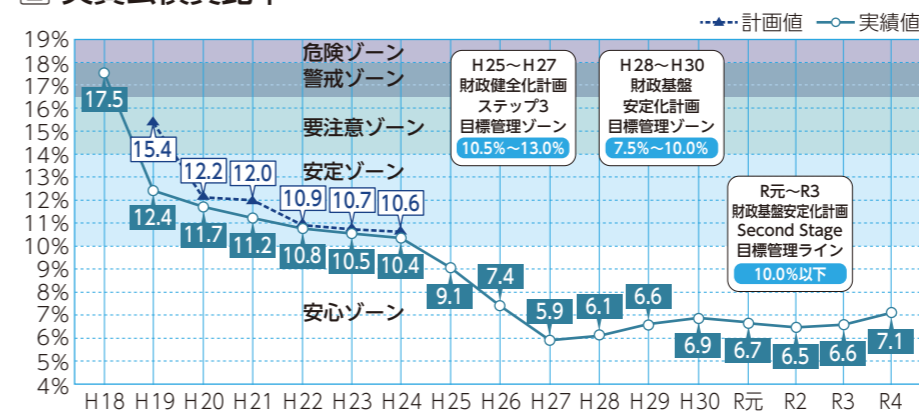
計画値　実績値

19%
18%
17%
16%
15%
14%
13%
12%
11%
10%
9%
8%
7%
6%
5%
4%

危険ゾーン
警戒ゾーン
要注意ゾーン
安定ゾーン
安心ゾーン

H25～H27
財政健全化計画
ステップ3
目標管理ゾーン
10.5%～13.0%

H28～H30
財政基盤
安定化計画
目標管理ゾーン
7.5%～10.0%

R元～R3
財政基盤安定化計画
Second Stage
目標管理ライン
10.0%以下

17.5
15.4
12.4
12.2
11.7
12.0
11.2
10.9
10.8
10.7
10.5
10.6
10.4
9.1
7.4
5.9
6.1
6.6
6.9
6.7
6.5
6.6
7.1

H18　H19　H20　H21　H22　H23　H24　H25　H26　H27　H28　H29　H30　R元　R2　R3　R4